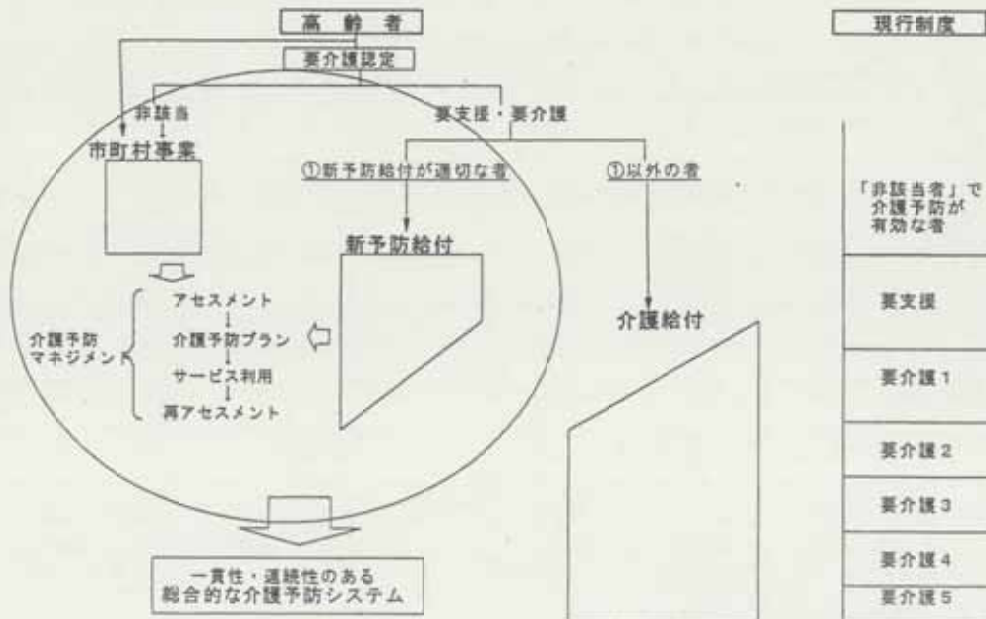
高齢者

要介護認定

非該当

市町村事業

要支援・要介護

①新予防給付が適切な者

①以外の者

新予防給付

介護給付

介護予防マネジメント

アセスメント
↓
介護予防プラン
↓
サービス利用
↓
再アセスメント

一貫性・連続性のある総合的な介護予防システム

現行制度

「非該当者」で介護予防が有効な者

要支援

要介護1

要介護2

要介護3

要介護4

要介護5